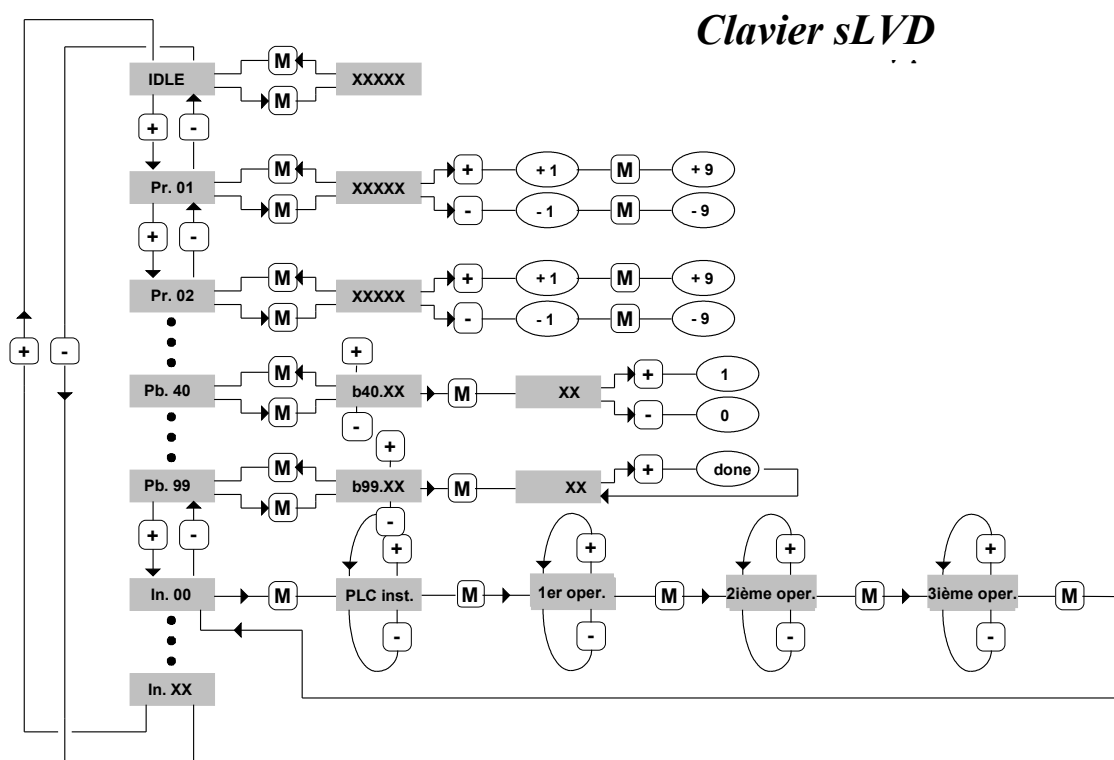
Clavier sLVD

IDLE
M
M
XXXXX
+
-

Pr. 01
M
M
XXXXX
+
+ 1
M
+ 9
-
- 1
M
- 9
+
-

Pr. 02
M
M
XXXXX
+
+ 1
M
+ 9
-
- 1
M
- 9

+
-

Pb. 40
M
M
+
b40.XX
-
M
XX
+
1
-
0

Pb. 99
M
M
+
b99.XX
-
M
XX
+
done
+
-

In. 00
M
+
PLC inst.
-
M
+
1er oper.
-
M
+
2ième oper.
-
M
+
3ième oper.
-
M

In. XX